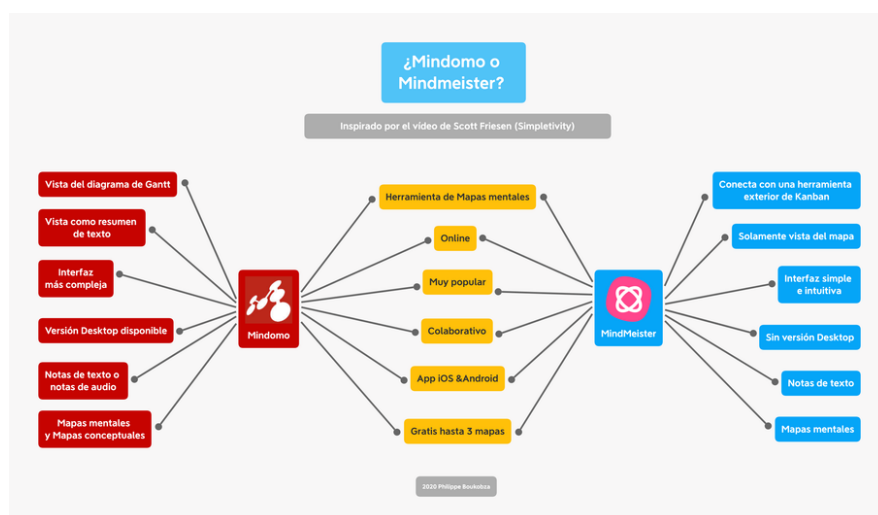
¿Mindomo o Mindmeister?

Inspirado por el vídeo de Scott Friesen (Simpletivity)

Vista del diagrama de Gantt

Vista como resumen de texto

Interfaz más compleja

Versión Desktop disponible

Notas de texto o notas de audio

Mapas mentales y Mapas conceptuales

Mindomo

Herramienta de Mapas mentales

Online

Muy popular

Colaborativo

App iOS &Android

Gratis hasta 3 mapas

MindMeister

Conecta con una herramienta exterior de Kanban

Solamente vista del mapa

Interfaz simple e intuitiva

Sin versión Desktop

Notas de texto

Mapas mentales

2020 Philippe Boukobza